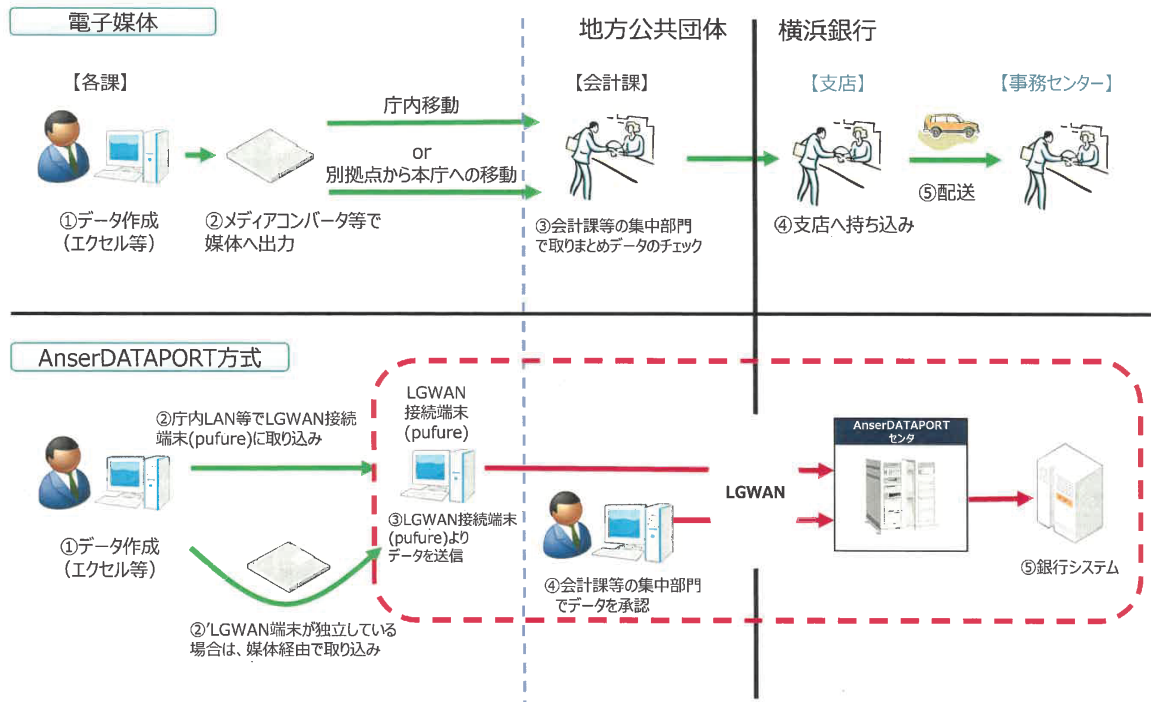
電子媒体

地方公共団体

横浜銀行

【各課】

庁内移動

or

別拠点から本庁への移動

【会計課】

【支店】

【事務センター】

①データ作成
（エクセル等）

②メディアコンバータ等で
媒体へ出力

③会計課等の集中部門
で取りまとめデータのチェック

④支店へ持ち込み

⑤配送

AnserDATAPORT方式

②庁内LAN等でLGWAN接続
端末(pufure)に取り込み

LGWAN
接続端末
(pufure)

AnserDATAPORT
センタ

LGWAN

③LGWAN接続端末
(pufure)より
データを送信

①データ作成
（エクセル等）

④会計課等の集中部門
でデータを承認

⑤銀行システム

②'LGWAN端末が独立している
場合は、媒体経由で取り込み